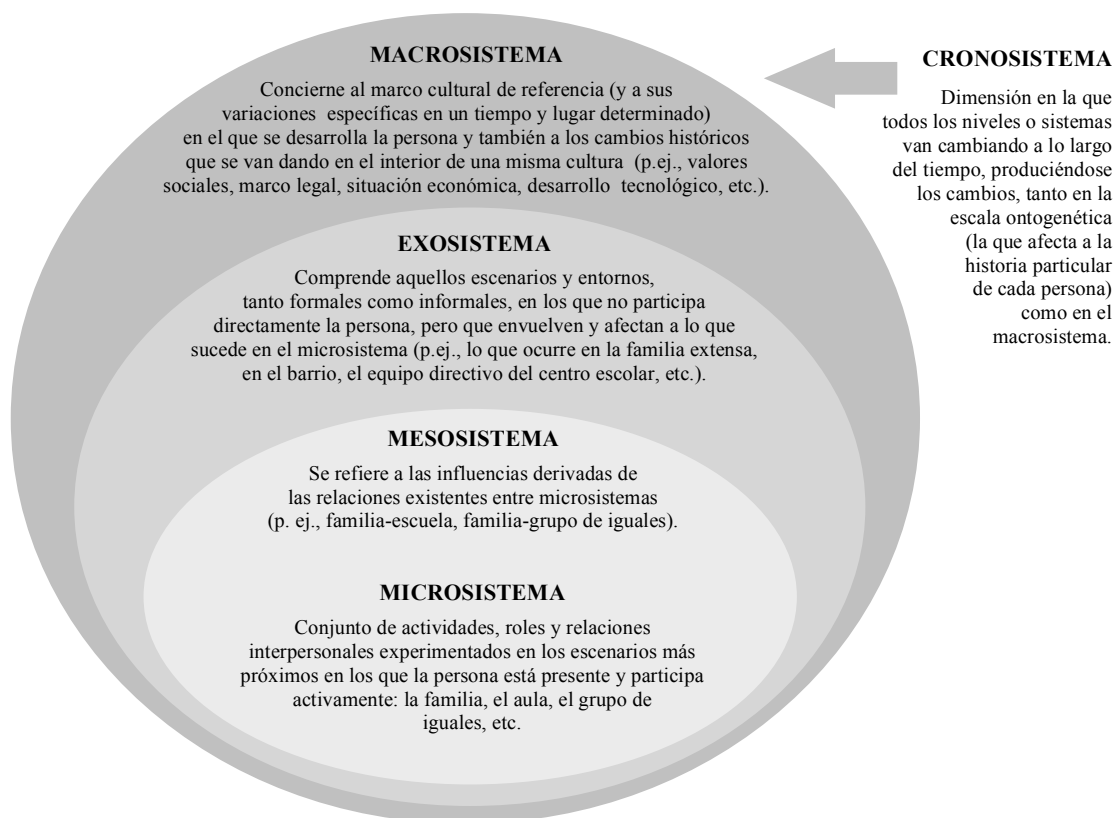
MACROSISTEMA

Concierne al marco cultural de referencia (y a sus variaciones específicas en un tiempo y lugar determinado) en el que se desarrolla la persona y también a los cambios históricos que se van dando en el interior de una misma cultura (p.ej., valores sociales, marco legal, situación económica, desarrollo tecnológico, etc.).

CRONOSISTEMA

Dimensión en la que todos los niveles o sistemas van cambiando a lo largo del tiempo, produciéndose los cambios, tanto en la escala ontogenética (la que afecta a la historia particular de cada persona) como en el macrosistema.

EXOSISTEMA

Comprende aquellos escenarios y entornos, tanto formales como informales, en los que no participa directamente la persona, pero que envuelven y afectan a lo que sucede en el microsistema (p.ej., lo que ocurre en la familia extensa, en el barrio, el equipo directivo del centro escolar, etc.).

MESOSISTEMA

Se refiere a las influencias derivadas de las relaciones existentes entre microsistemas (p. ej., familia-escuela, familia-grupo de iguales).

MICROSISTEMA

Conjunto de actividades, roles y relaciones interpersonales experimentados en los escenarios más próximos en los que la persona está presente y participa activamente: la familia, el aula, el grupo de iguales, etc.